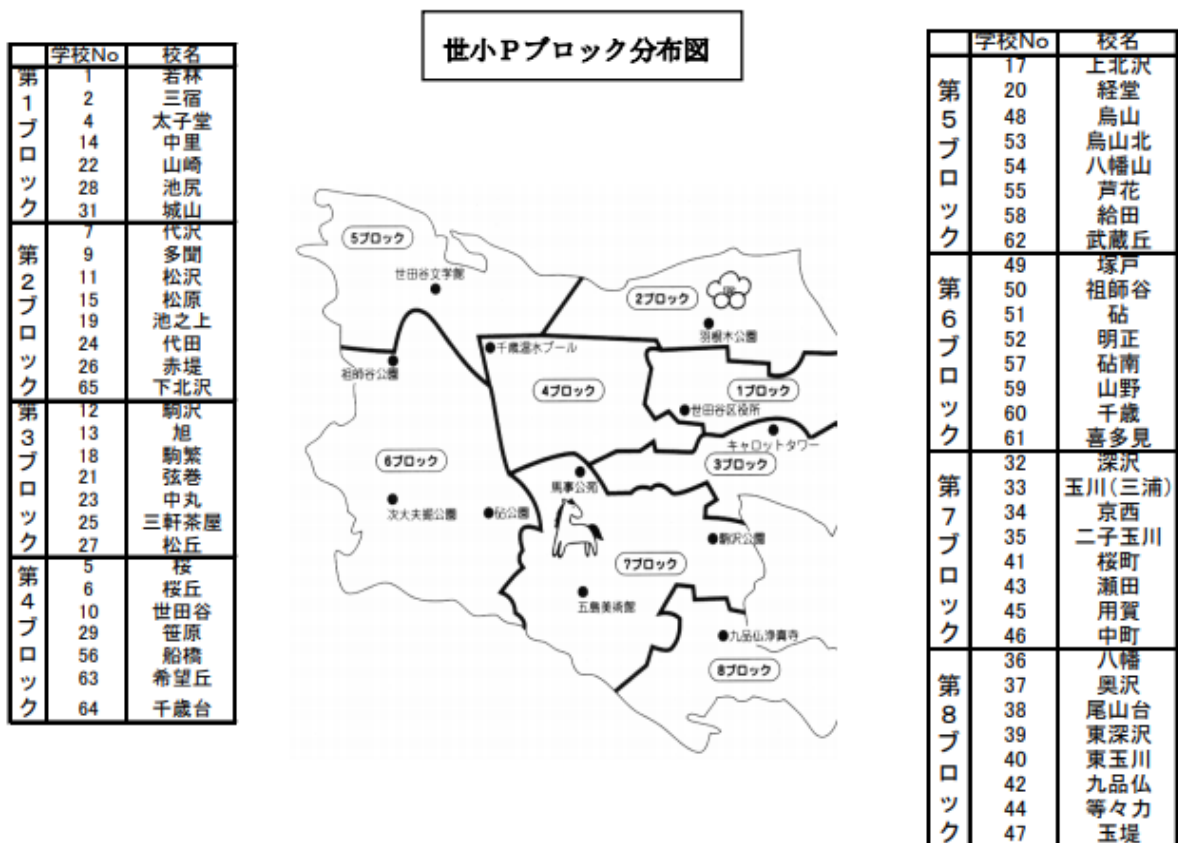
| | 学校No | 校名 |
|---|---|---|
| 第1ブロック | 1 | 若林 |
| | 2 | 三宿 |
| | 4 | 太子堂 |
| | 14 | 中里 |
| | 22 | 山崎 |
| | 28 | 池尻 |
| | 31 | 城山 |
| 第2ブロック | 7 | 代沢 |
| | 9 | 多聞 |
| | 11 | 松沢 |
| | 15 | 松原 |
| | 19 | 池之上 |
| | 24 | 代田 |
| | 26 | 赤堤 |
| | 65 | 下北沢 |
| 第3ブロック | 12 | 駒沢 |
| | 13 | 旭 |
| | 18 | 駒繁 |
| | 21 | 弦巻 |
| | 23 | 中丸 |
| | 25 | 三軒茶屋 |
| | 27 | 松丘 |
| 第4ブロック | 5 | 桜 |
| | 6 | 桜丘 |
| | 10 | 世田谷 |
| | 29 | 笹原 |
| | 56 | 船橋 |
| | 63 | 希望丘 |
| | 64 | 千歳台 |

世小Pブロック分布図

5ブロック
世田谷文学館
2ブロック
羽根木公園
千歳温水プール
祖師谷公園
4ブロック
1ブロック
世田谷区役所
キャロットタワー
6ブロック
馬事公苑
3ブロック
次大夫堀公園
砧公園
駒沢公園
7ブロック
五島美術館
九品仏浄真寺
8ブロック

| | 学校No | 校名 |
|---|---|---|
| 第5ブロック | 17 | 上北沢 |
| | 20 | 経堂 |
| | 48 | 烏山 |
| | 53 | 烏山北 |
| | 54 | 八幡山 |
| | 55 | 芦花 |
| | 58 | 給田 |
| | 62 | 武蔵丘 |
| 第6ブロック | 49 | 塚戸 |
| | 50 | 祖師谷 |
| | 51 | 砧 |
| | 52 | 明正 |
| | 57 | 砧南 |
| | 59 | 山野 |
| | 60 | 千歳 |
| | 61 | 喜多見 |
| 第7ブロック | 32 | 深沢 |
| | 33 | 玉川(三浦) |
| | 34 | 京西 |
| | 35 | 二子玉川 |
| | 41 | 桜町 |
| | 43 | 瀬田 |
| | 45 | 用賀 |
| | 46 | 中町 |
| 第8ブロック | 36 | 八幡 |
| | 37 | 奥沢 |
| | 38 | 尾山台 |
| | 39 | 東深沢 |
| | 40 | 東玉川 |
| | 42 | 九品仏 |
| | 44 | 等々力 |
| | 47 | 玉堤 |